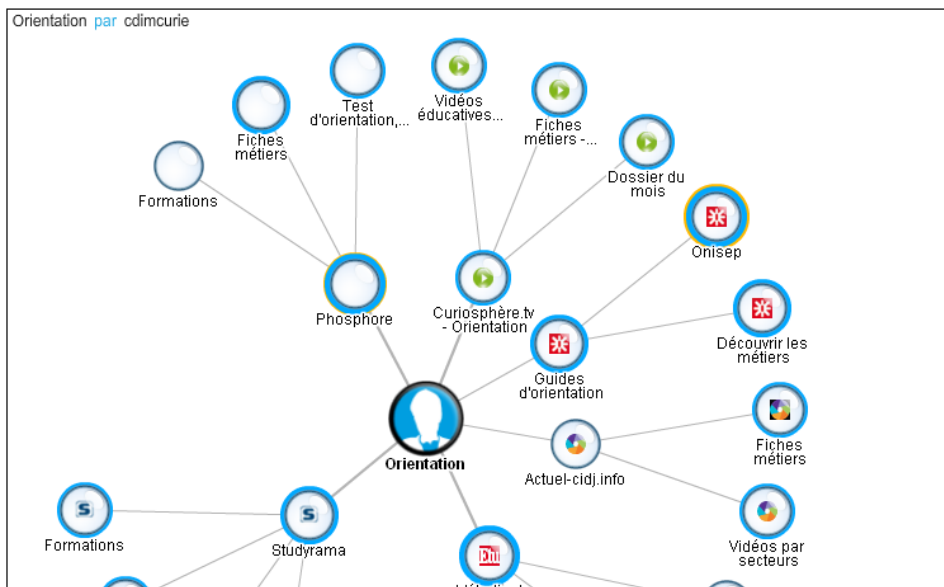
Orientation par cdimcurie

Test d'orientation,...

Vidéos éducatives...

Fiches métiers

Fiches métiers -...

Dossier du mois

Formations

Onisep

Phosphore

Curiosphère.tv - Orientation

Découvrir les métiers

Guides d'orientation

Fiches métiers

Orientation

Actuel-cidj.info

Formations

Studyrama

Vidéos par secteurs

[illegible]